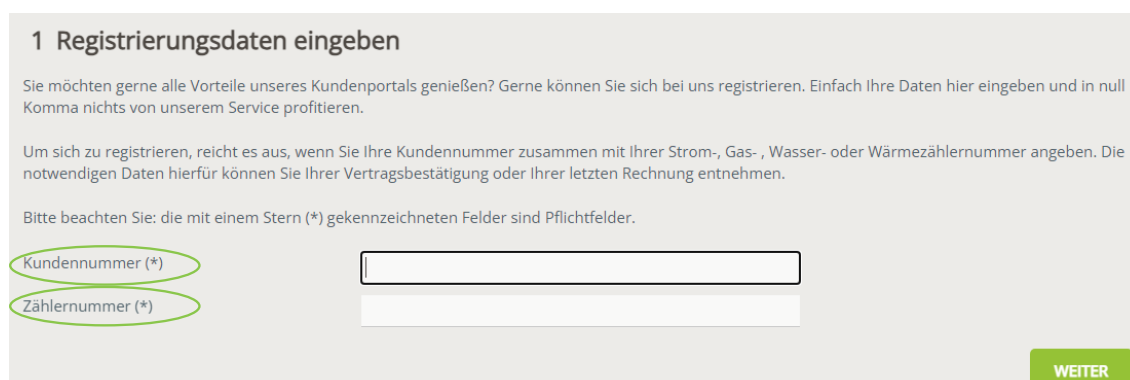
1 Registrierungsdaten eingeben

Sie möchten gerne alle Vorteile unseres Kundenportals genießen? Gerne können Sie sich bei uns registrieren. Einfach Ihre Daten hier eingeben und in null Komma nichts von unserem Service profitieren.

Um sich zu registrieren, reicht es aus, wenn Sie Ihre Kundennummer zusammen mit Ihrer Strom-, Gas- , Wasser- oder Wärmezählernummer angeben. Die notwendigen Daten hierfür können Sie Ihrer Vertragsbestätigung oder Ihrer letzten Rechnung entnehmen.

Bitte beachten Sie: die mit einem Stern (*) gekennzeichneten Felder sind Pflichtfelder.

Kundennummer (*)

Zählernummer (*)

WEITER